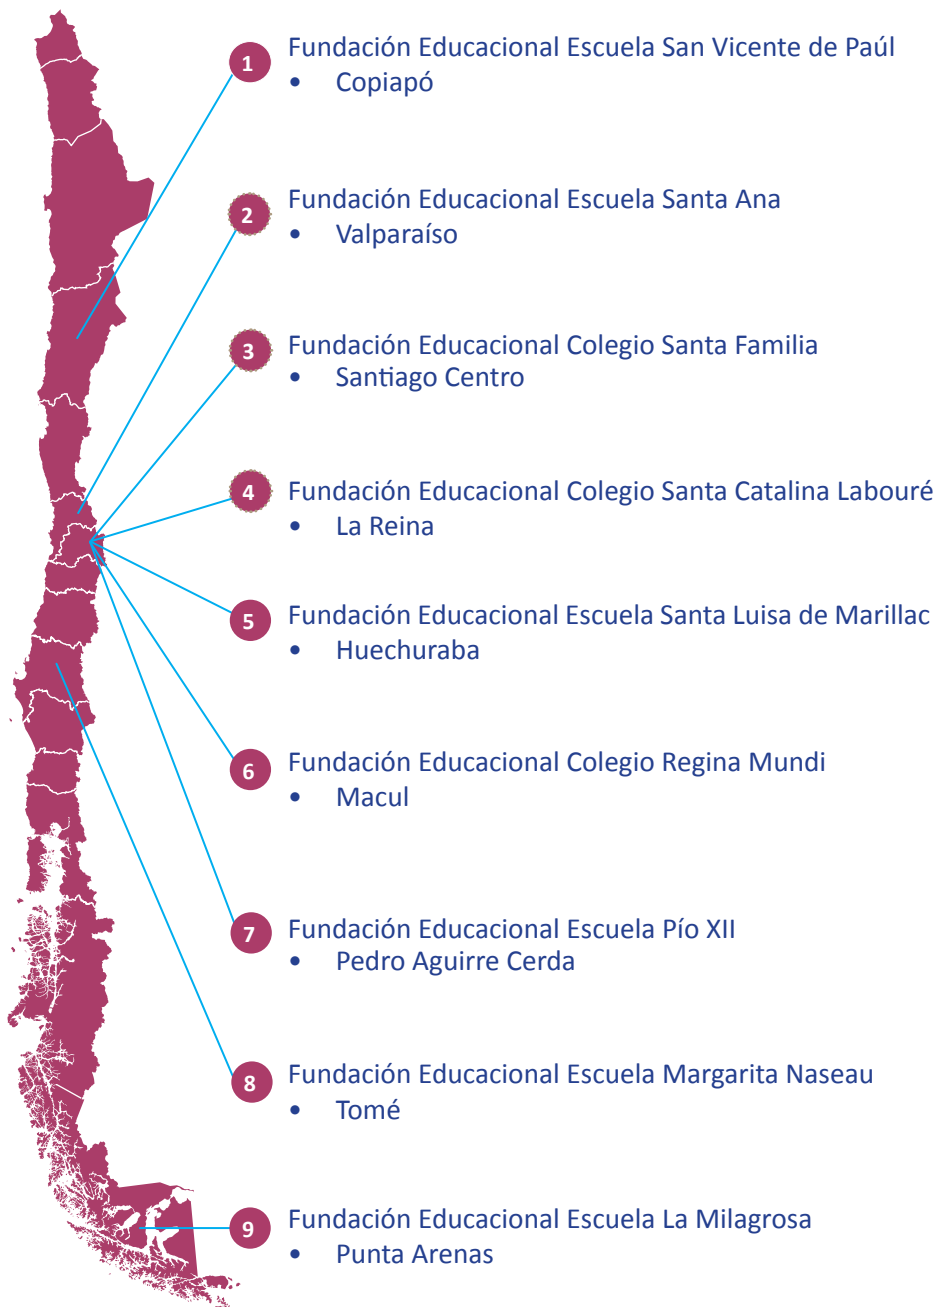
1 Fundación Educacional Escuela San Vicente de Paúl
• Copiapó

2 Fundación Educacional Escuela Santa Ana
• Valparaíso

3 Fundación Educacional Colegio Santa Familia
• Santiago Centro

4 Fundación Educacional Colegio Santa Catalina Labouré
• La Reina

5 Fundación Educacional Escuela Santa Luisa de Marillac
• Huechuraba

6 Fundación Educacional Colegio Regina Mundi
• Macul

7 Fundación Educacional Escuela Pío XII
• Pedro Aguirre Cerda

8 Fundación Educacional Escuela Margarita Naseau
• Tomé

9 Fundación Educacional Escuela La Milagrosa
• Punta Arenas